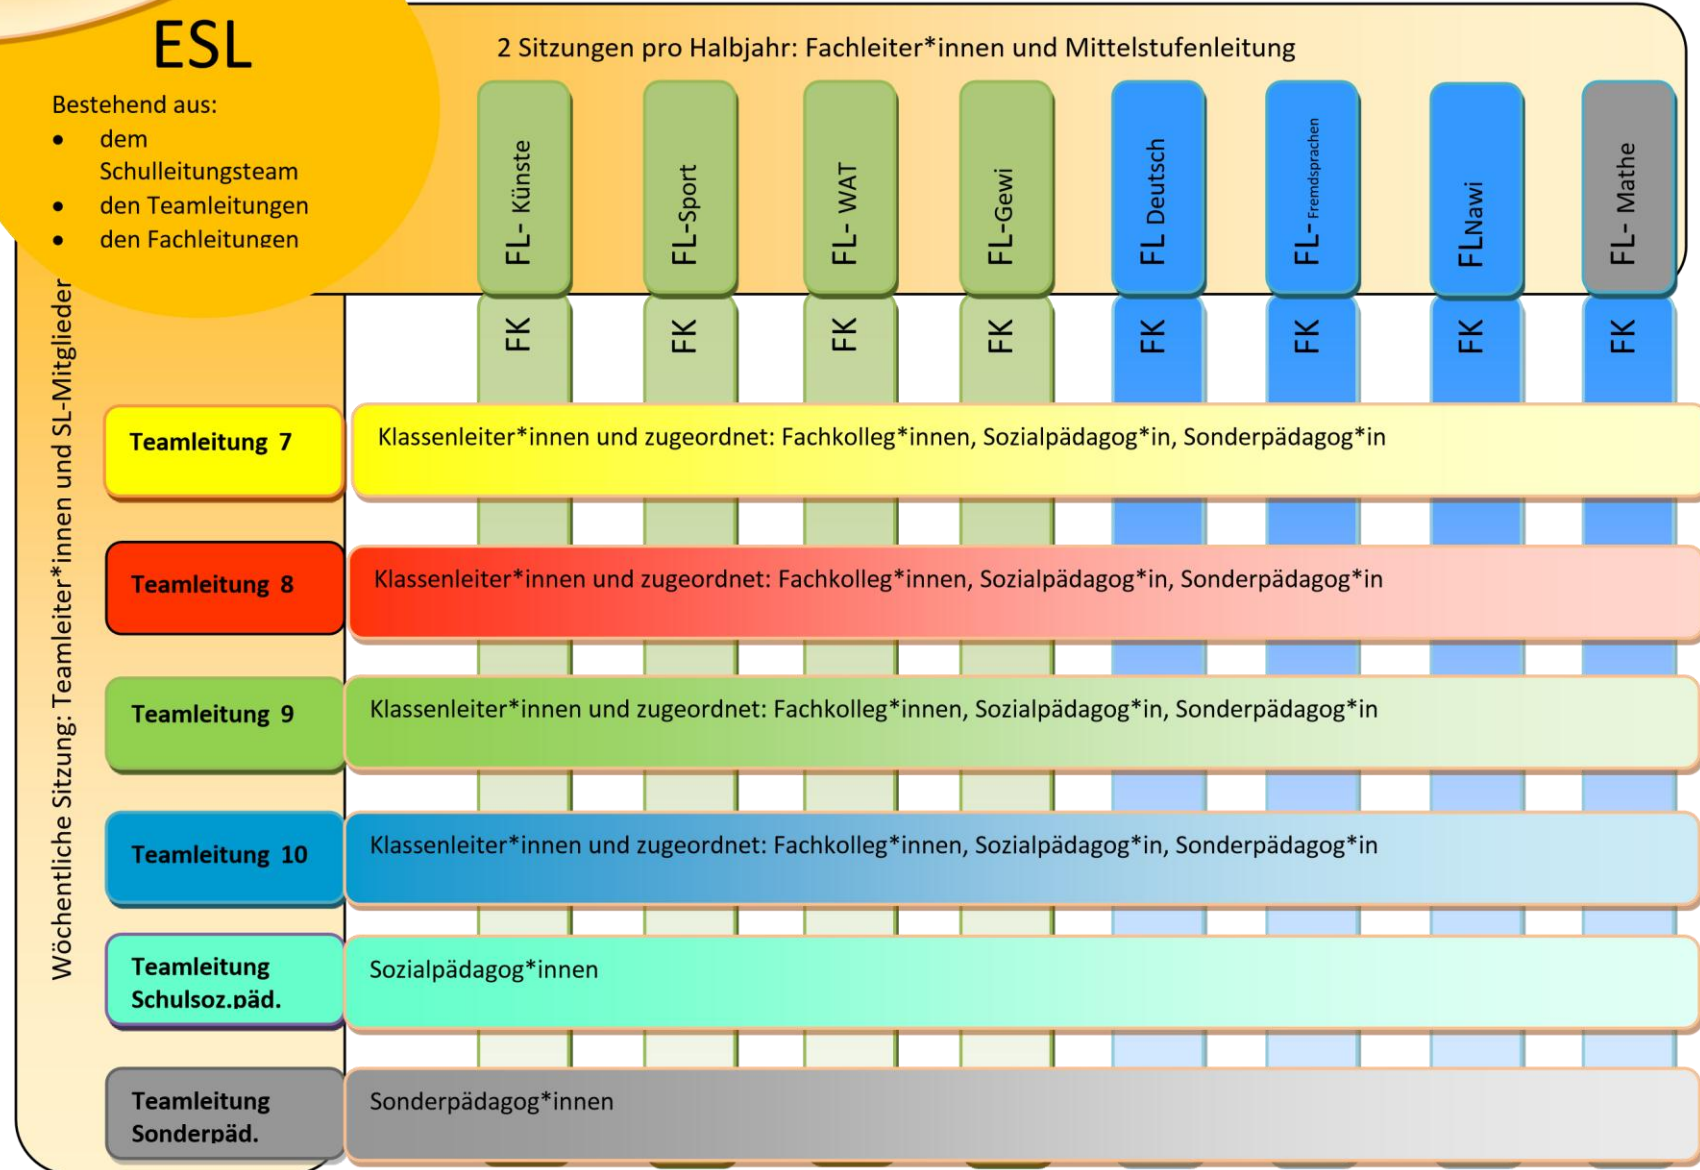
ESL

Bestehend aus:

- dem Schulleitungsteam
- den Teamleitungen
- den Fachleitungen

2 Sitzungen pro Halbjahr: Fachleiter*innen und Mittelstufenleitung

FL- Künste

FL-Sport

FL- WAT

FL-Gewi

FL Deutsch

FL- Fremdsprachen

FLNawi

FL- Mathe

FK

FK

FK

FK

FK

FK

FK

FK

Wöchentliche Sitzung: Teamleiter*innen und SL-Mitglieder

Teamleitung 7

Klassenleiter*innen und zugeordnet: Fachkolleg*innen, Sozialpädagog*in, Sonderpädagog*in

Teamleitung 8

Klassenleiter*innen und zugeordnet: Fachkolleg*innen, Sozialpädagog*in, Sonderpädagog*in

Teamleitung 9

Klassenleiter*innen und zugeordnet: Fachkolleg*innen, Sozialpädagog*in, Sonderpädagog*in

Teamleitung 10

Klassenleiter*innen und zugeordnet: Fachkolleg*innen, Sozialpädagog*in, Sonderpädagog*in

Teamleitung Schulsoz.päd.

Sozialpädagog*innen

Teamleitung Sonderpäd.

Sonderpädagog*innen